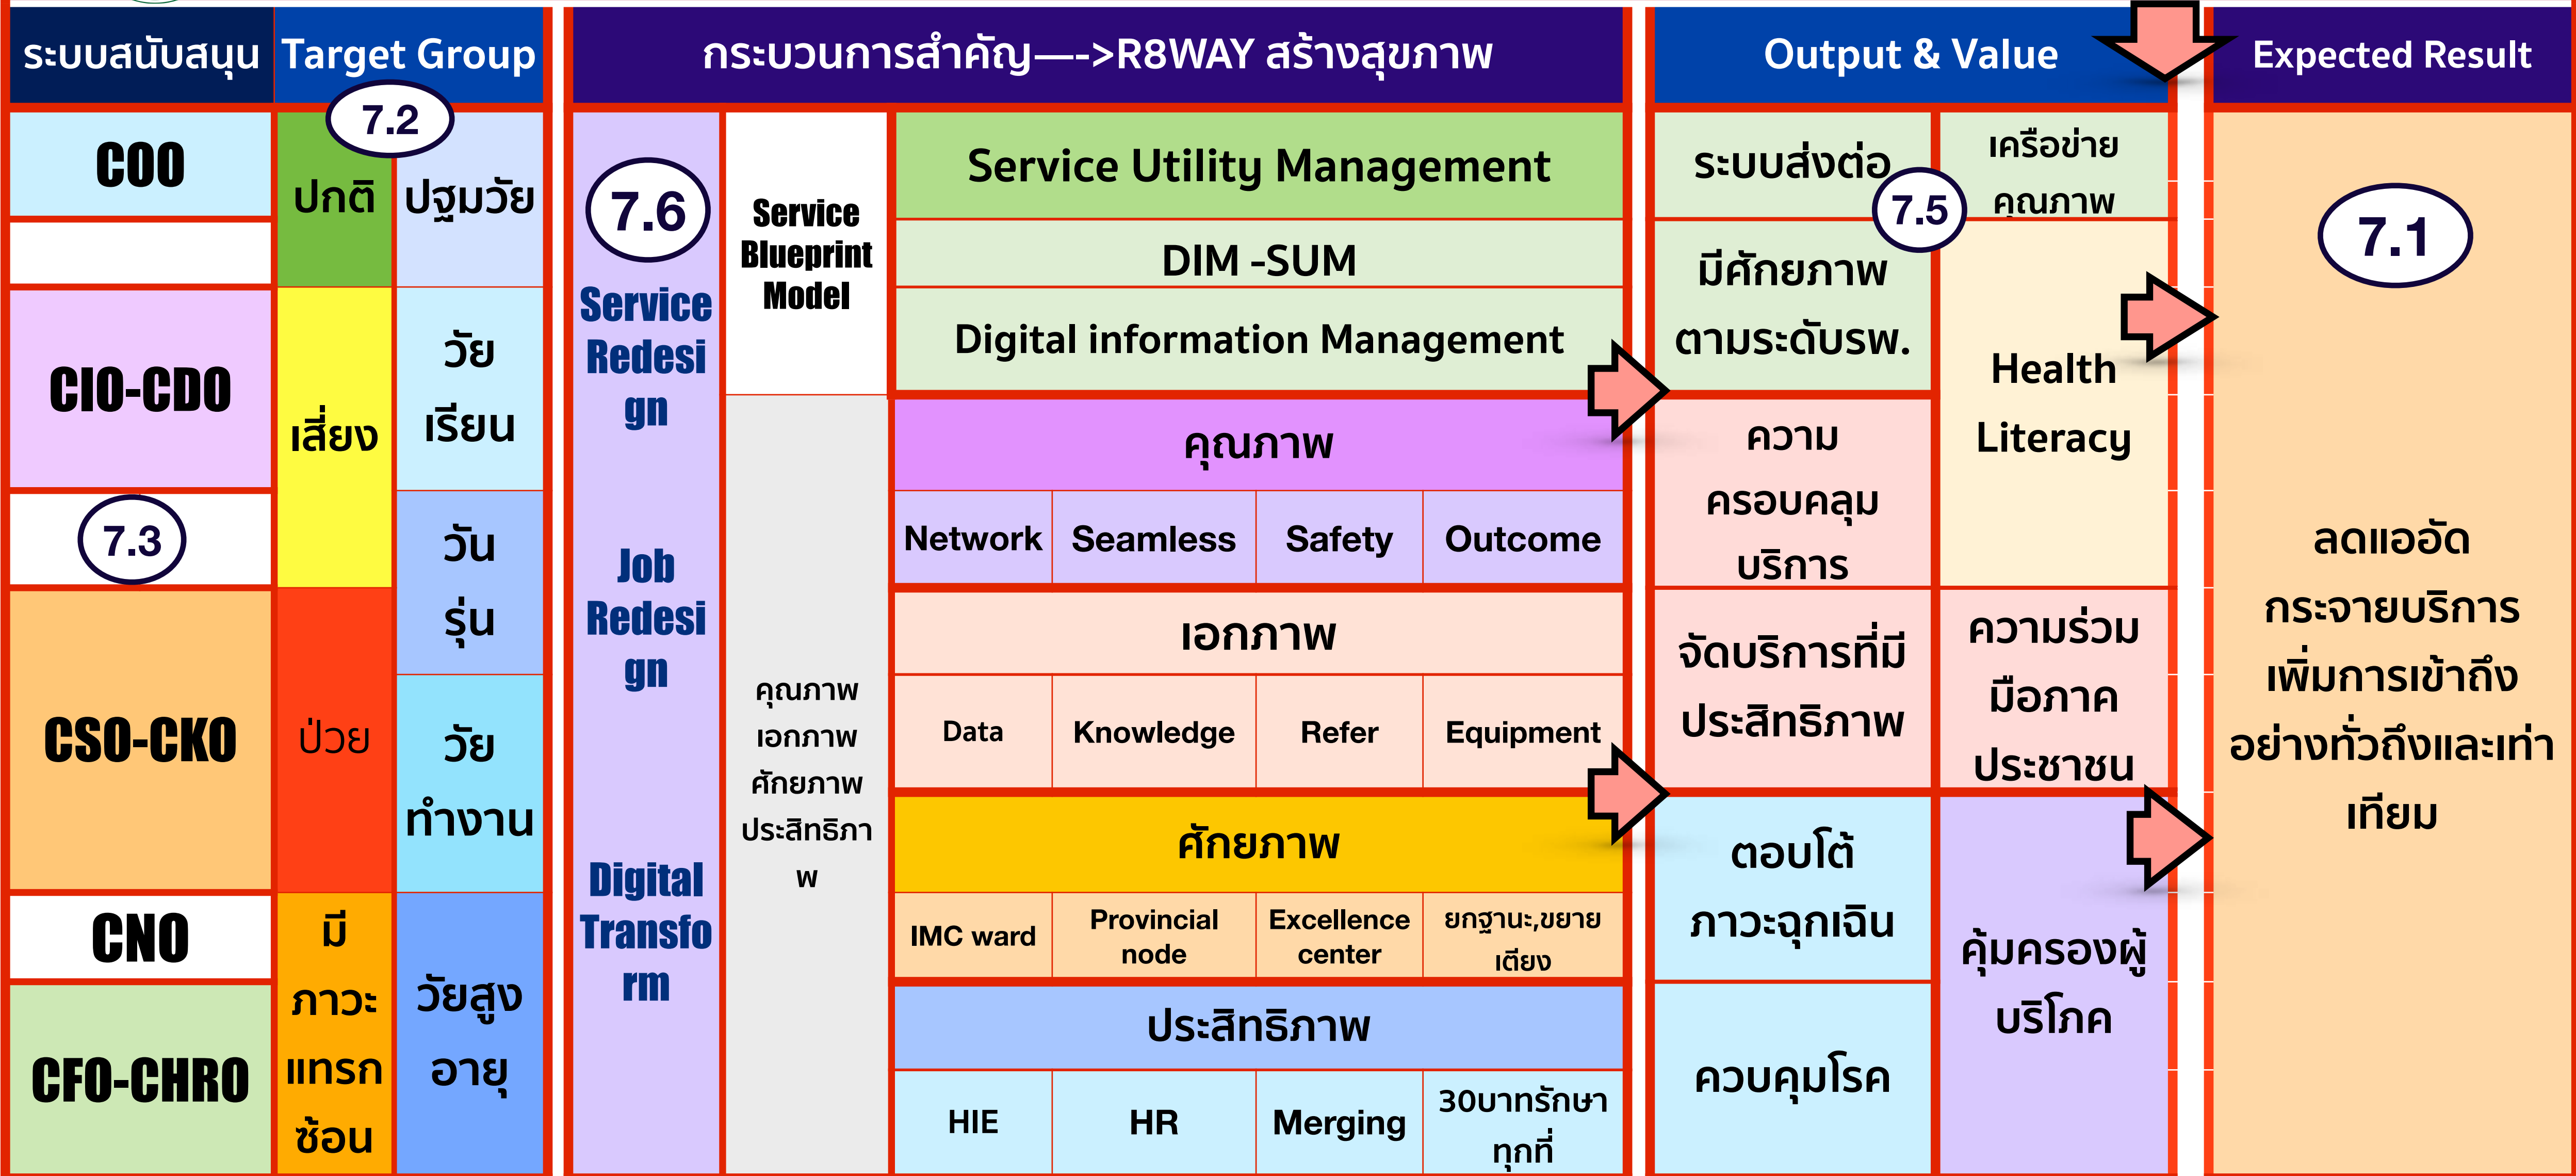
ระบบสนับสนุน

Target Group

กระบวนการสำคัญ—->R8WAY สร้างสุขภาพ

Output & Value

Expected Result

COO

7.2

ปกติ

ปฐมวัย

7.6

Service Blueprint Model

Service Utility Management

ระบบส่งต่อ

เครือข่ายคุณภาพ

7.5

7.1

DIM -SUM

มีศักยภาพตามระดับรพ.

Service Redesign

Digital information Management

CIO-CDO

เสี่ยง

วัยเรียน

Health Literacy

คุณภาพ

ความครอบคลุมบริการ

7.3

วันรุ่น

Network | Seamless | Safety | Outcome

Job Redesign

ลดแออัด กระจายบริการ เพิ่มการเข้าถึง อย่างทั่วถึงและเท่าเทียม

เอกภาพ

จัดบริการที่มีประสิทธิภาพ

ความร่วมมือภาคประชาชน

CSO-CKO

ป่วย

วัยทำงาน

คุณภาพ เอกภาพ ศักยภาพ ประสิทธิภาพ

Data | Knowledge | Refer | Equipment

ศักยภาพ

ตอบโต้ภาวะฉุกเฉิน

Digital Transform

CNO

มีภาวะแทรกซ้อน

IMC ward | Provincial node | Excellence center | ยกฐานะ,ขยายเตียง

วัยสูงอายุ

คุ้มครองผู้บริโภค

ประสิทธิภาพ

CFO-CHRO

ควบคุมโรค

HIE | HR | Merging | 30บาทรักษาทุกที่